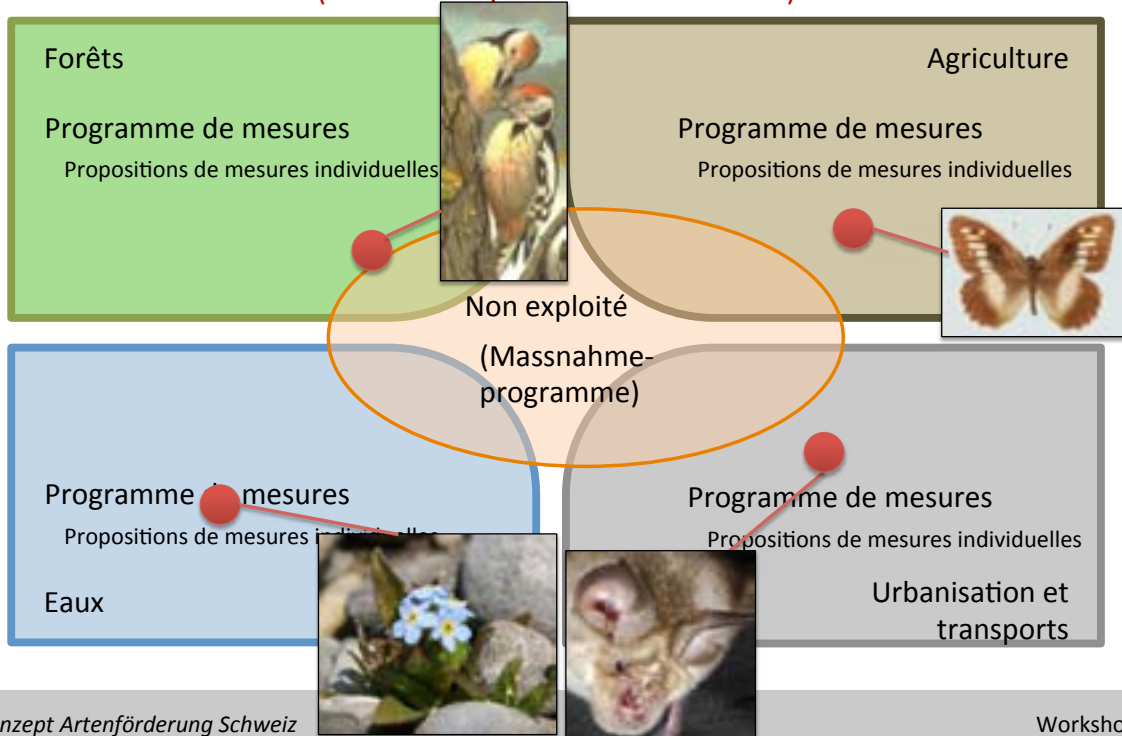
Forêts

Programme de mesures

Propositions de mesures individuelles

Agriculture

Programme de mesures

Propositions de mesures individuelles

Non exploité

(Massnahme-programme)

Programme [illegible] mesures

Propositions de mesures i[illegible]

Eaux

Programme de mesures

Propositions de mesures individuelles

Urbanisation et transports

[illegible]nzept Artenförderung Schweiz

Worksho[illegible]